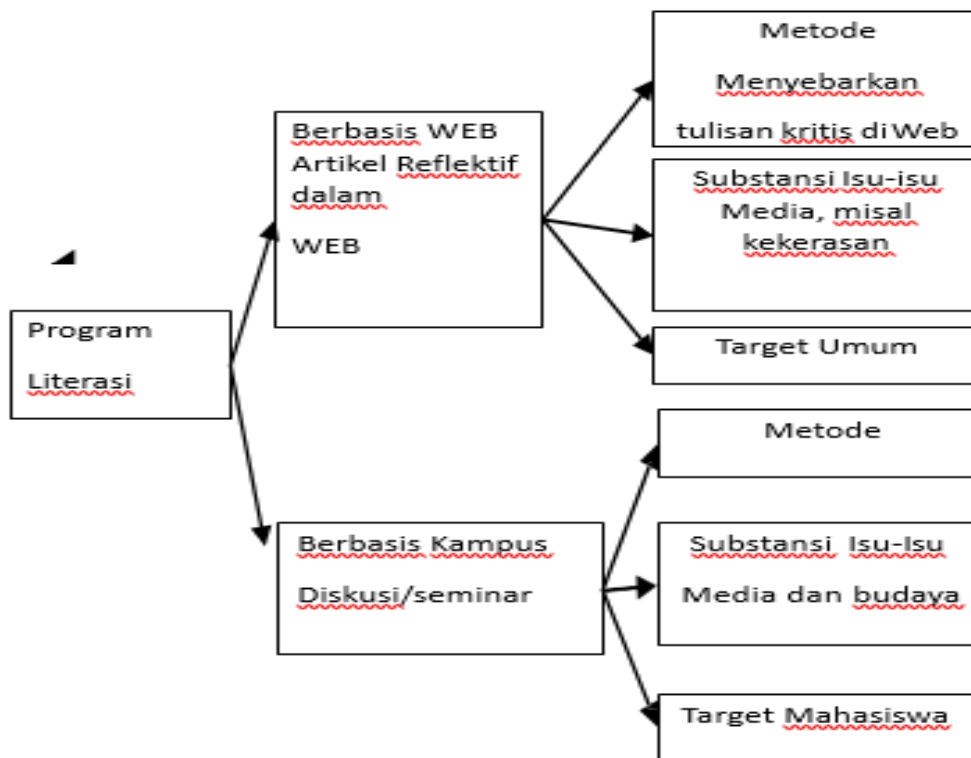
Program

Literasi

Berbasis WEB Artikel Reflektif dalam

WEB

Metode

Menyebarkan tulisan kritis di Web

Substansi Isu-isu Media, misal kekerasan

Target Umum

Berbasis Kampus

Diskusi/seminar

Metode

Substansi Isu-Isu

Media dan budaya

Target Mahasiswa